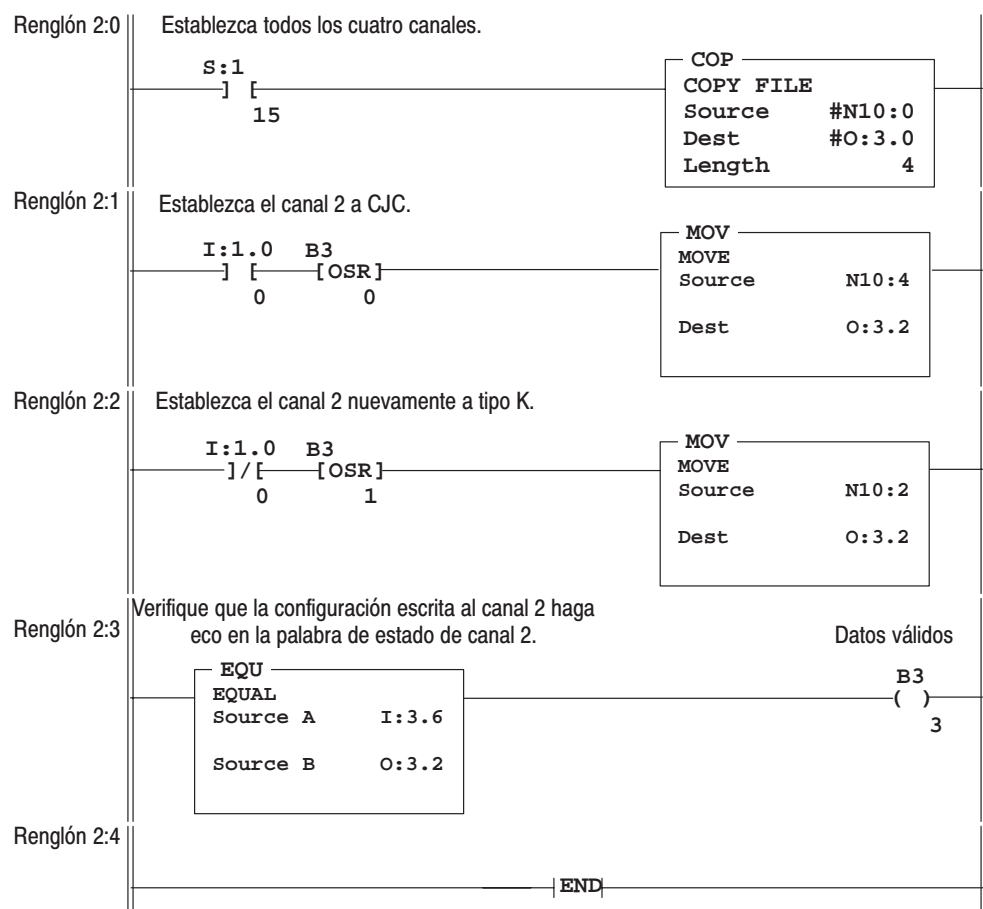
Renglón 2:0 Establezca todos los cuatro canales.

S:1
] [
15

COP
COPY FILE
Source #N10:0
Dest #O:3.0
Length 4

Renglón 2:1 Establezca el canal 2 a CJC.

I:1.0 B3
] [ [OSR]
0 0

MOV
MOVE
Source N10:4
Dest O:3.2

Renglón 2:2 Establezca el canal 2 nuevamente a tipo K.

I:1.0 B3
]/[ [OSR]
0 1

MOV
MOVE
Source N10:2
Dest O:3.2

Renglón 2:3 Verifique que la configuración escrita al canal 2 haga eco en la palabra de estado de canal 2.

Datos válidos

EQU
EQUAL
Source A I:3.6
Source B O:3.2

B3
( )
3

Renglón 2:4

END